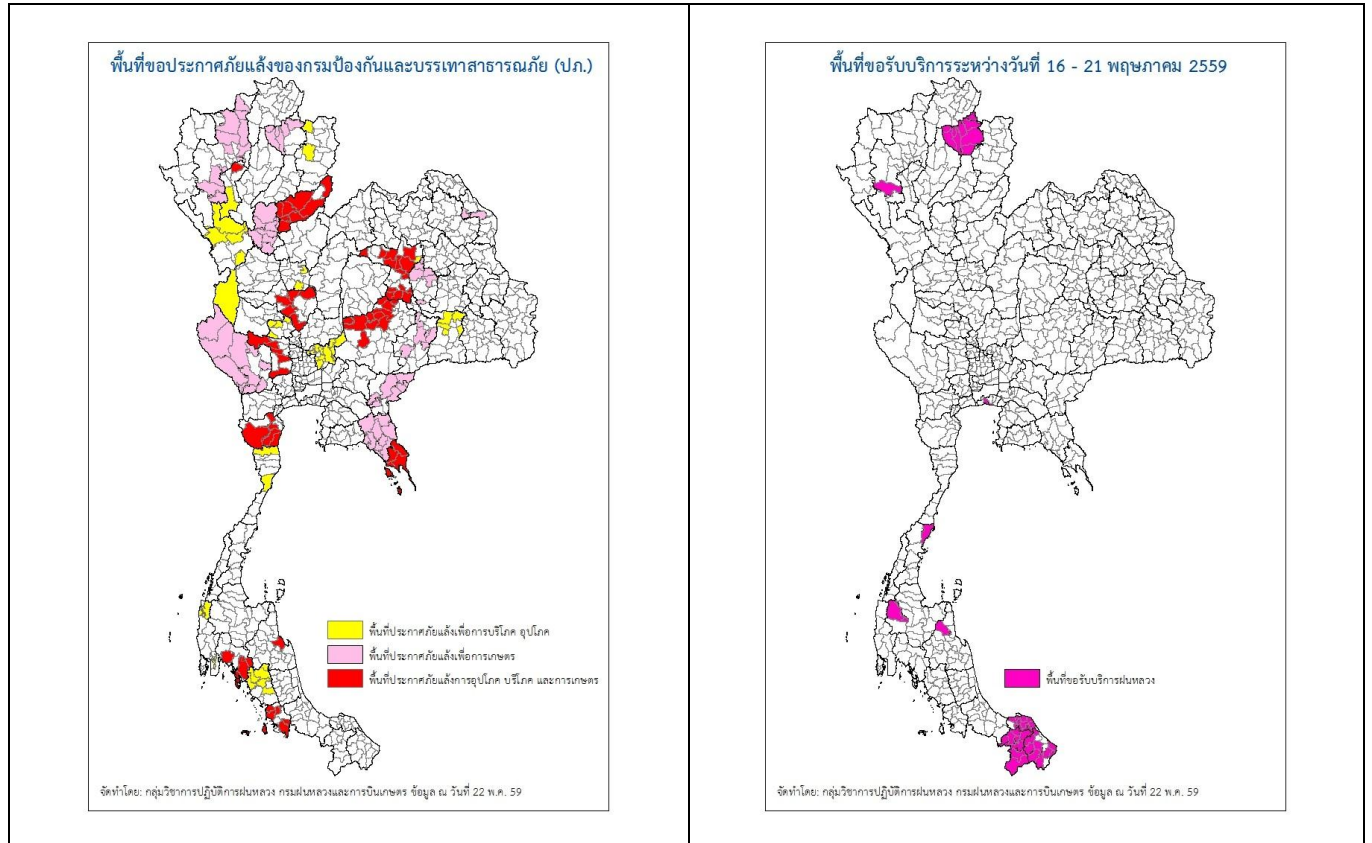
พื้นที่ขอประกาศภัยแล้งของกรมป้องกันและบรรเทาสาธารณภัย (ปภ.)

พื้นที่ประกาศภัยแล้งเพื่อการบริโภค อุปโภค

พื้นที่ประกาศภัยแล้งเพื่อการเกษตร

พื้นที่ประกาศภัยแล้งการอุปโภค บริโภค และการเกษตร

จัดทำโดย: กลุ่มวิชาการปฏิบัติการฝนหลวง กรมฝนหลวงและการบินเกษตร ข้อมูล ณ วันที่ 22 พ.ค. 59

พื้นที่ขอรับบริการระหว่างวันที่ 16 - 21 พฤษภาคม 2559

พื้นที่ขอรับบริการฝนหลวง

จัดทำโดย: กลุ่มวิชาการปฏิบัติการฝนหลวง กรมฝนหลวงและการบินเกษตร ข้อมูล ณ วันที่ 22 พ.ค. 59